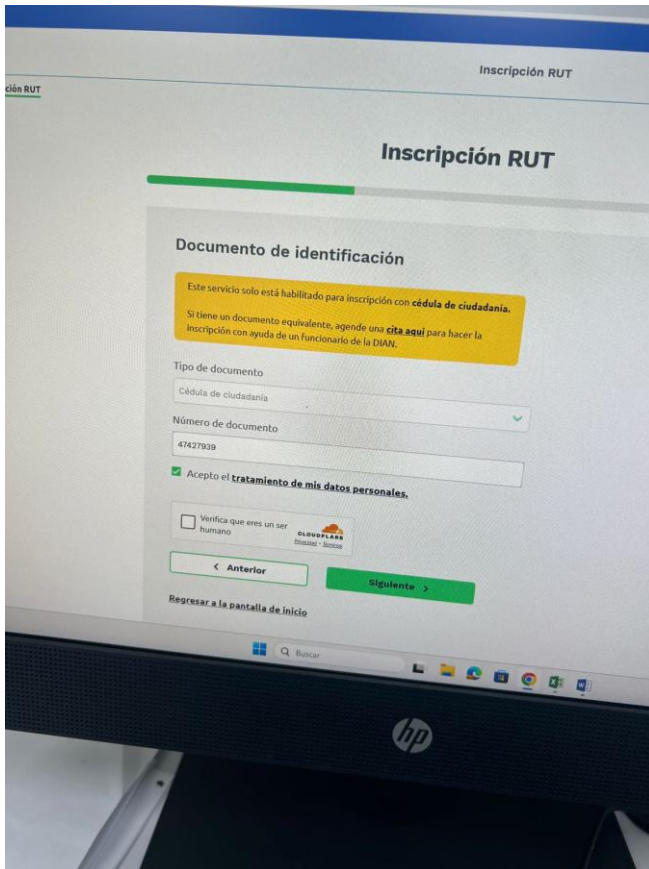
ción RUT

Inscripción RUT

Inscripción RUT

Documento de identificación

Este servicio solo está habilitado para inscripción con cédula de ciudadanía.

Si tiene un documento equivalente, agende una cita aquí para hacer la inscripción con ayuda de un funcionario de la DIAN.

Tipo de documento

Cédula de ciudadanía

Número de documento

47427939

Acepto el tratamiento de mis datos personales.

Verifica que eres un ser humano

CLOUDFLARE
Privacidad • Términos

< Anterior

Siguiente >

Regresar a la pantalla de inicio

Buscar

hp